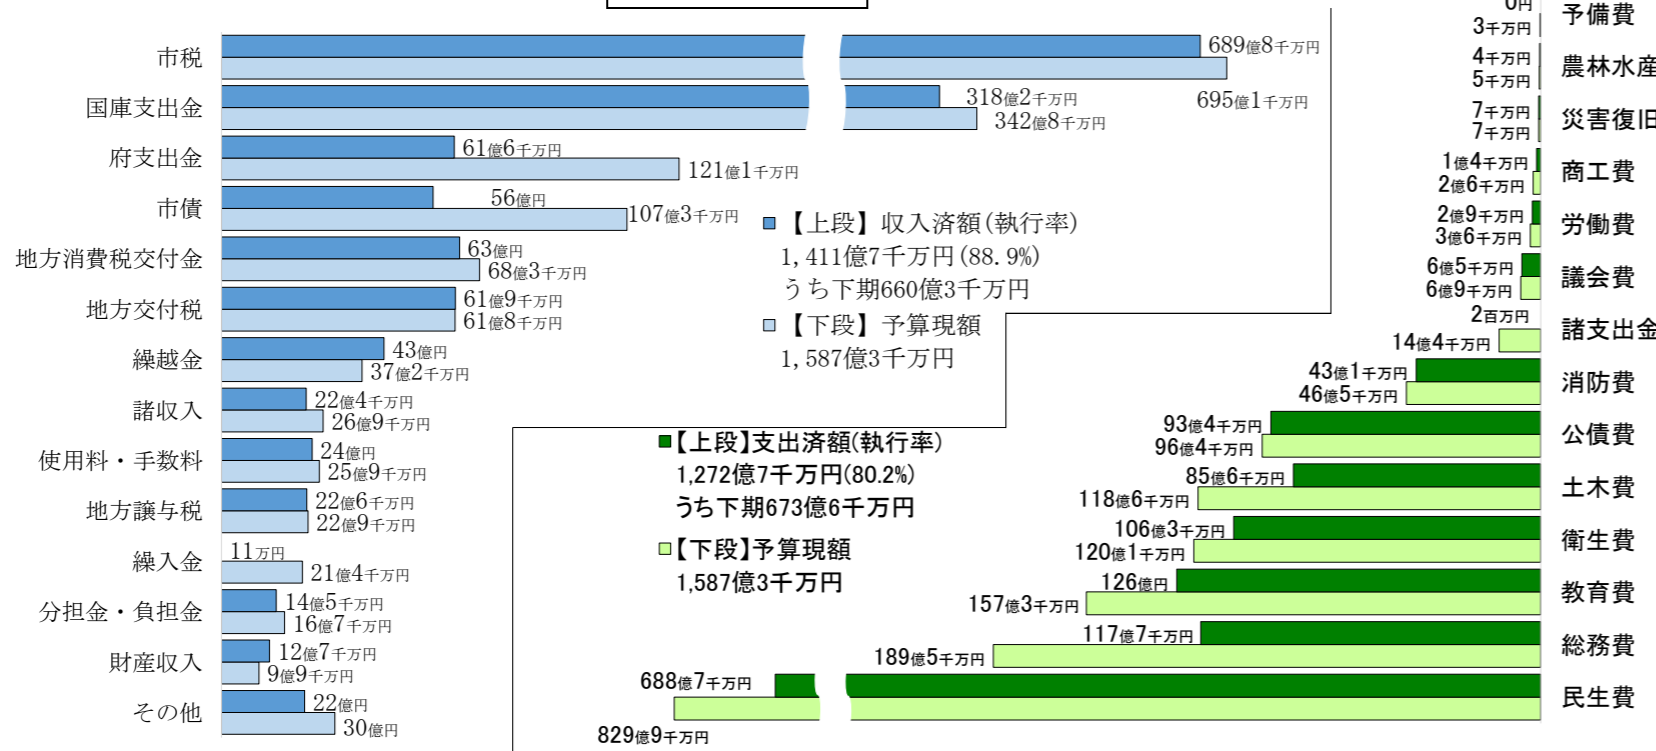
市税
689億8千万円
695億1千万円
国庫支出金
318億2千万円
342億8千万円
府支出金
61億6千万円
121億1千万円
市債
56億円
107億3千万円
地方消費税交付金
63億円
68億3千万円
地方交付税
61億9千万円
61億8千万円
繰越金
43億円
37億2千万円
諸収入
22億4千万円
26億9千万円
使用料・手数料
24億円
25億9千万円
地方譲与税
22億6千万円
22億9千万円
繰入金
11万円
21億4千万円
分担金・負担金
14億5千万円
16億7千万円
財産収入
12億7千万円
9億9千万円
その他
22億円
30億円

■【上段】収入済額(執行率)
1,411億7千万円(88.9%)
うち下期660億3千万円
■【下段】予算現額
1,587億3千万円

■【上段】支出済額(執行率)
1,272億7千万円(80.2%)
うち下期673億6千万円
■【下段】予算現額
1,587億3千万円

0円
3千万円
予備費
4千万円
5千万円
農林水産
7千万円
7千万円
災害復旧
1億4千万円
2億6千万円
商工費
2億9千万円
3億6千万円
労働費
6億5千万円
6億9千万円
議会費
2百万円
14億4千万円
諸支出金
43億1千万円
46億5千万円
消防費
93億4千万円
96億4千万円
公債費
85億6千万円
118億6千万円
土木費
106億3千万円
120億1千万円
衛生費
126億円
157億3千万円
教育費
117億7千万円
189億5千万円
総務費
688億7千万円
829億9千万円
民生費